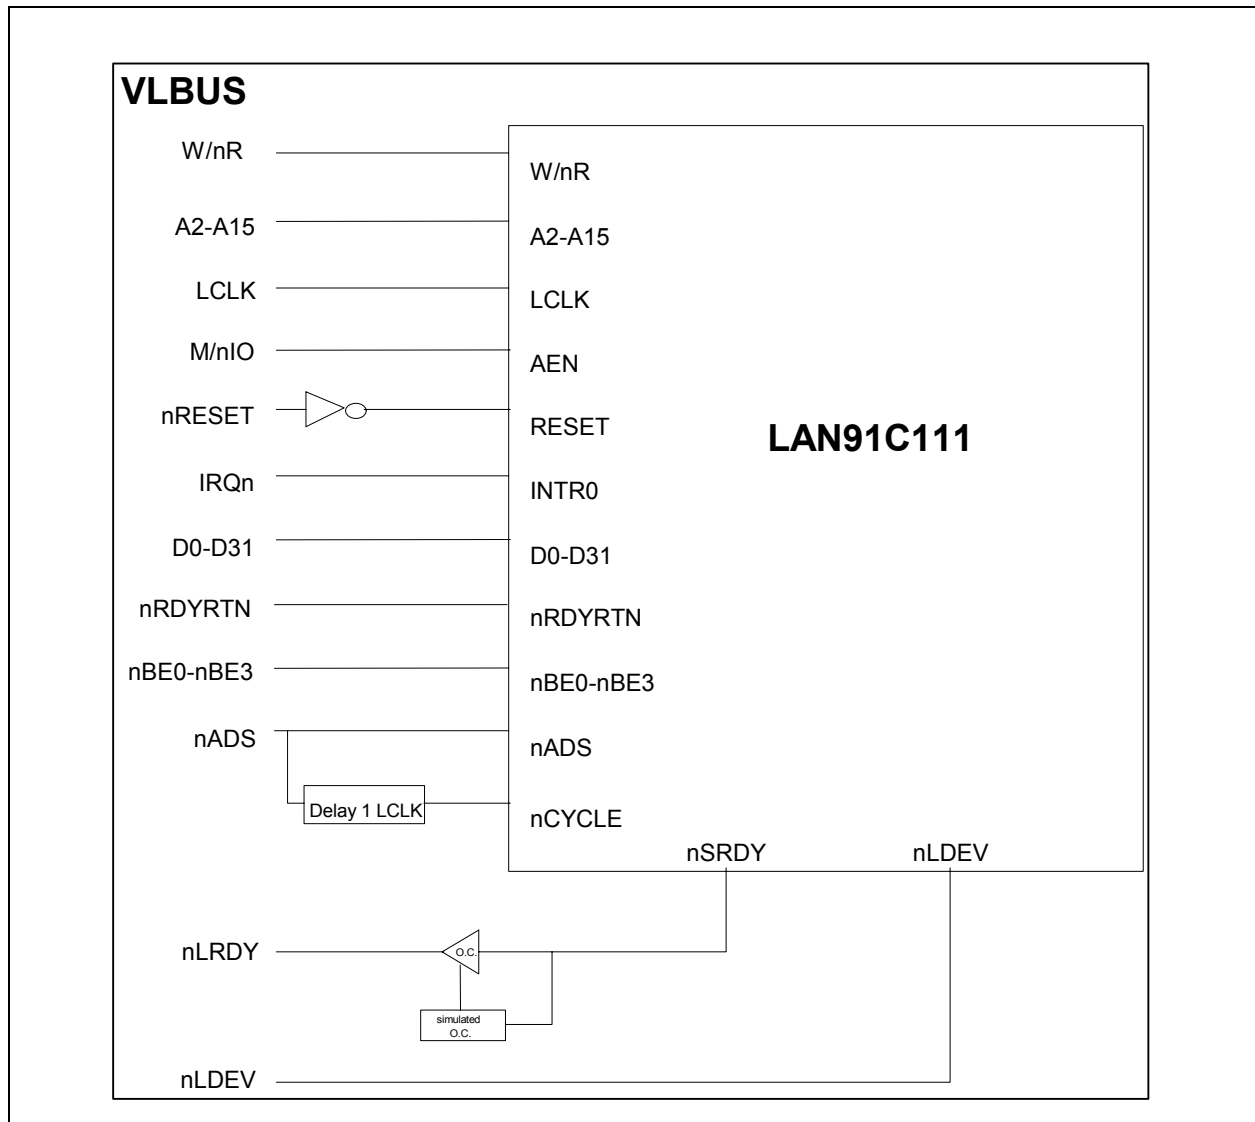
VLBUS

W/nR
A2-A15
LCLK
M/nIO
nRESET
IRQn
D0-D31
nRDYRTN
nBE0-nBE3
nADS

Delay 1 LCLK

W/nR
A2-A15
LCLK
AEN
RESET
INTR0
D0-D31
nRDYRTN
nBE0-nBE3
nADS
nCYCLE

LAN91C111

nSRDY
nLDEV

nLRDY

O.C.

simulated O.C.

nLDEV